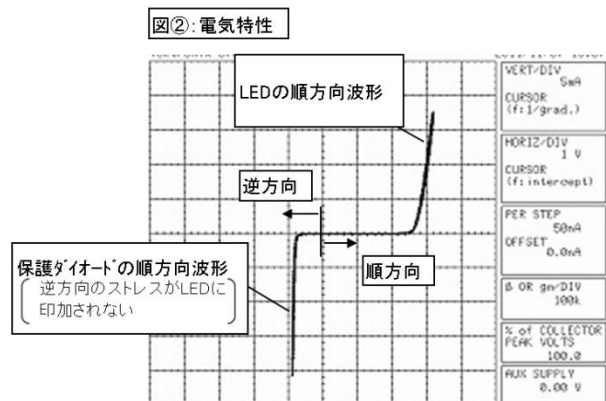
図②:電気特性

LEDの順方向波形

逆方向

順方向

保護ﾀﾞｲｵｰﾄﾞの順方向波形
逆方向のストレスがLEDに印加されない

VERT/DIV
5mA
CURSOR
(f:1/grad.)

HORIZ/DIV
1 V
CURSOR
(f:intercept)

PER STEP
50nA
OFFSET
0.0nA

β OR gm/DIV
100k

% of COLLECTOR PEAK VOLTS
100.0

AUX SUPPLY
0.00 V